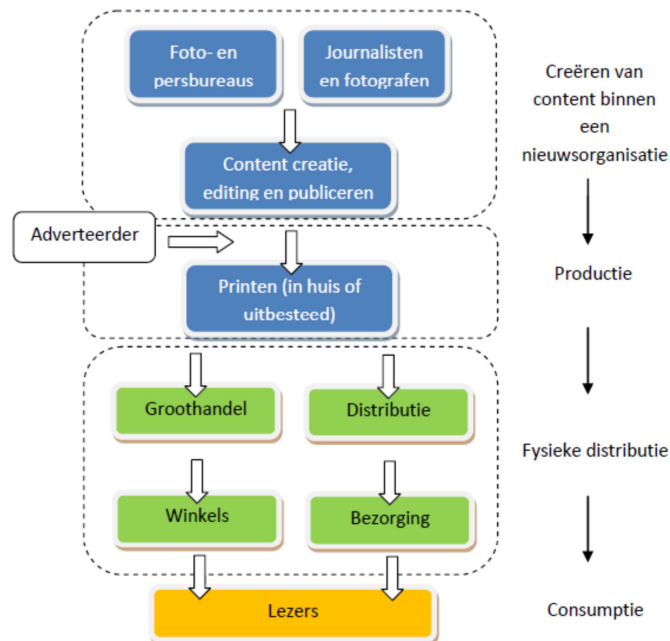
Foto- en persbureaus

Journalisten en fotografen

Content creatie, editing en publiceren

Adverteerder

Printen (in huis of uitbesteed)

Groothandel

Distributie

Winkels

Bezorging

Lezers

Creëren van content binnen een nieuwsorganisatie

Productie

Fysieke distributie

Consumptie